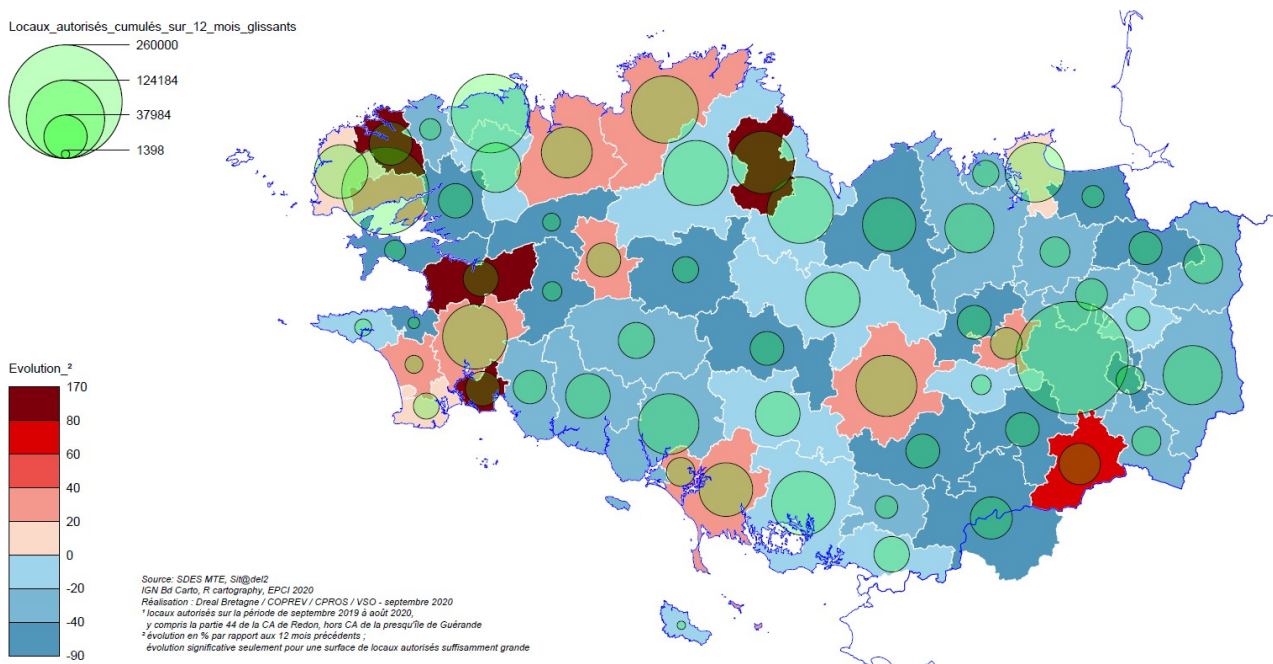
Locaux_autorisés_cumulés_sur_12_mois_glissants

260000

124184

37984

1398

Evolution_²

170

80

60

40

20

0

-20

-40

-90

Source: SDES MTE, Sit@del2
IGN Bd Carto, R cartography, EPCI 2020
Réalisation : Dreal Bretagne / COPREV / CPROS / VSO - septembre 2020
¹ locaux autorisés sur la période de septembre 2019 à août 2020,
y compris la partie 44 de la CA de Redon, hors CA de la presqu'île de Guérande
² évolution en % par rapport aux 12 mois précédents ;
évolution significative seulement pour une surface de locaux autorisés suffisamment grande